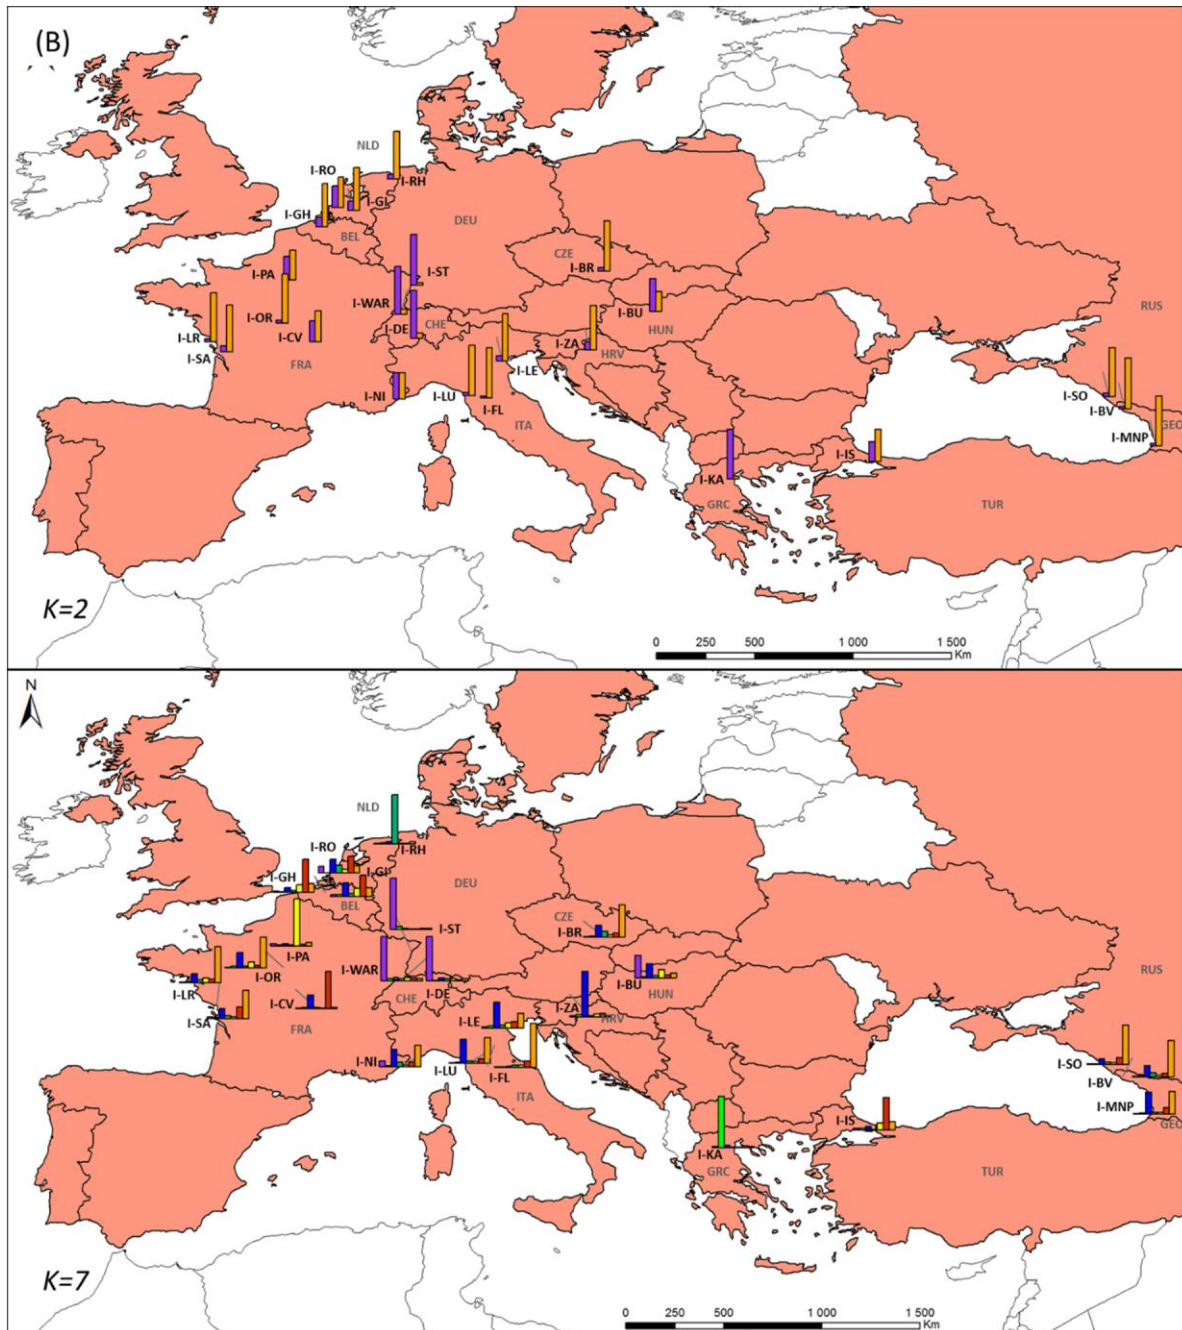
(B)

NLD
I-RO
I-RH
I-GI
I-GH
BEL
DEU
CZE
I-BR
I-ST
I-PA
I-WAR
I-OR
I-CV
I-DE
CHE
I-BU
HUN
I-LR
I-SA
FRA
I-ZA
HRV
I-LE
I-NI
I-LU
I-FL
ITA
RUS
I-SO
I-BV
I-MNP
GEO
I-IS
I-KA
GRC
TUR

K=2

0 250 500 1 000 1 500 Km

N

NLD
I-RO
I-RH
I-GH
I-GI
DEU
BEL
I-ST
CZE
I-BR
I-PA
I-OR
I-WAR
I-DE
I-BU
HUN
I-LR
I-SA
I-CV
FRA
CHE
I-ZA
HRV
I-LE
I-NI
I-LU
I-FL
ITA
RUS
I-SO
I-BV
I-MNP
GEO
I-IS
I-KA
GRC
TUR

K=7

0 250 500 1 000 1 500 Km